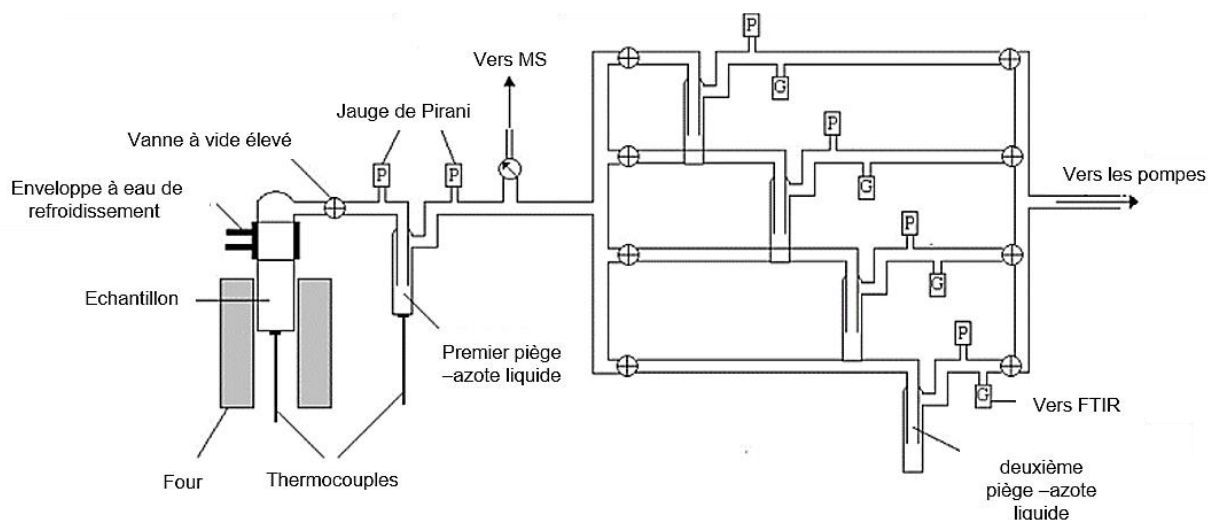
Vers MS

Jauge de Pirani

Vanne à vide élevé

Enveloppe à eau de refroidissement

Echantillon

Four

Thermocouples

Premier piège –azote liquide

P

P

P

G

P

G

P

G

P

G

Vers les pompes

Vers FTIR

deuxième piège –azote liquide